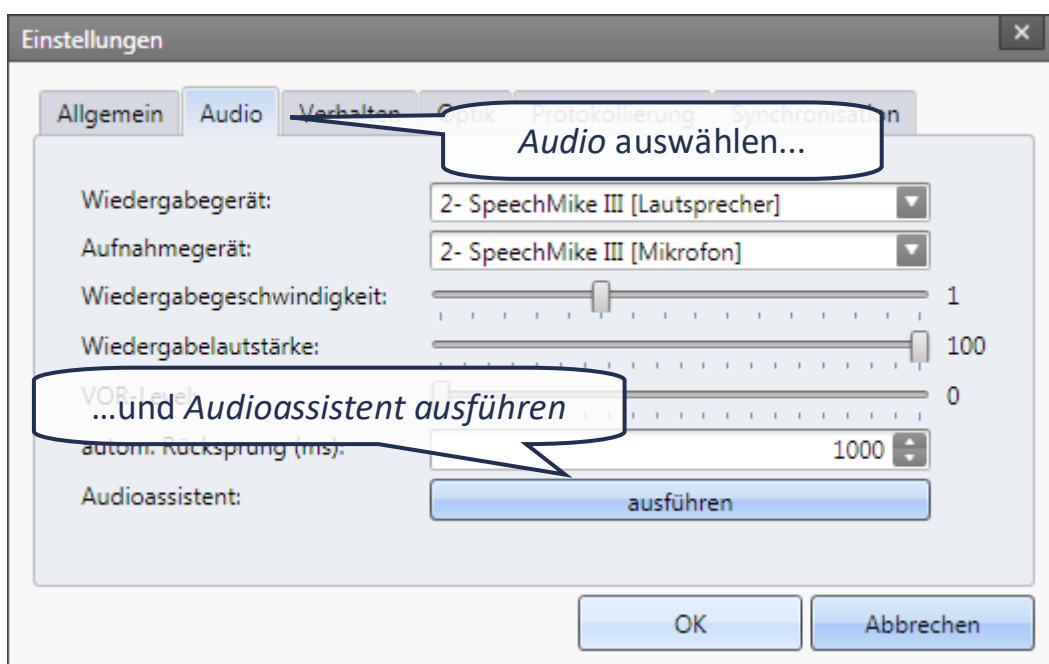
Einstellungen

×

Allgemein | Audio | Verhalten | Optik | Protokollierung | Synchronisation

*Audio* auswählen...

Wiedergabegerät: 2- SpeechMike III [Lautsprecher]

Aufnahmegerät: 2- SpeechMike III [Mikrofon]

Wiedergabegeschwindigkeit: 1

Wiedergabelautstärke: 100

VOR-Level: 0

…und *Audioassistent ausführen*

autom. Rücksprung (ms): 1000

Audioassistent: ausführen

OK

Abbrechen